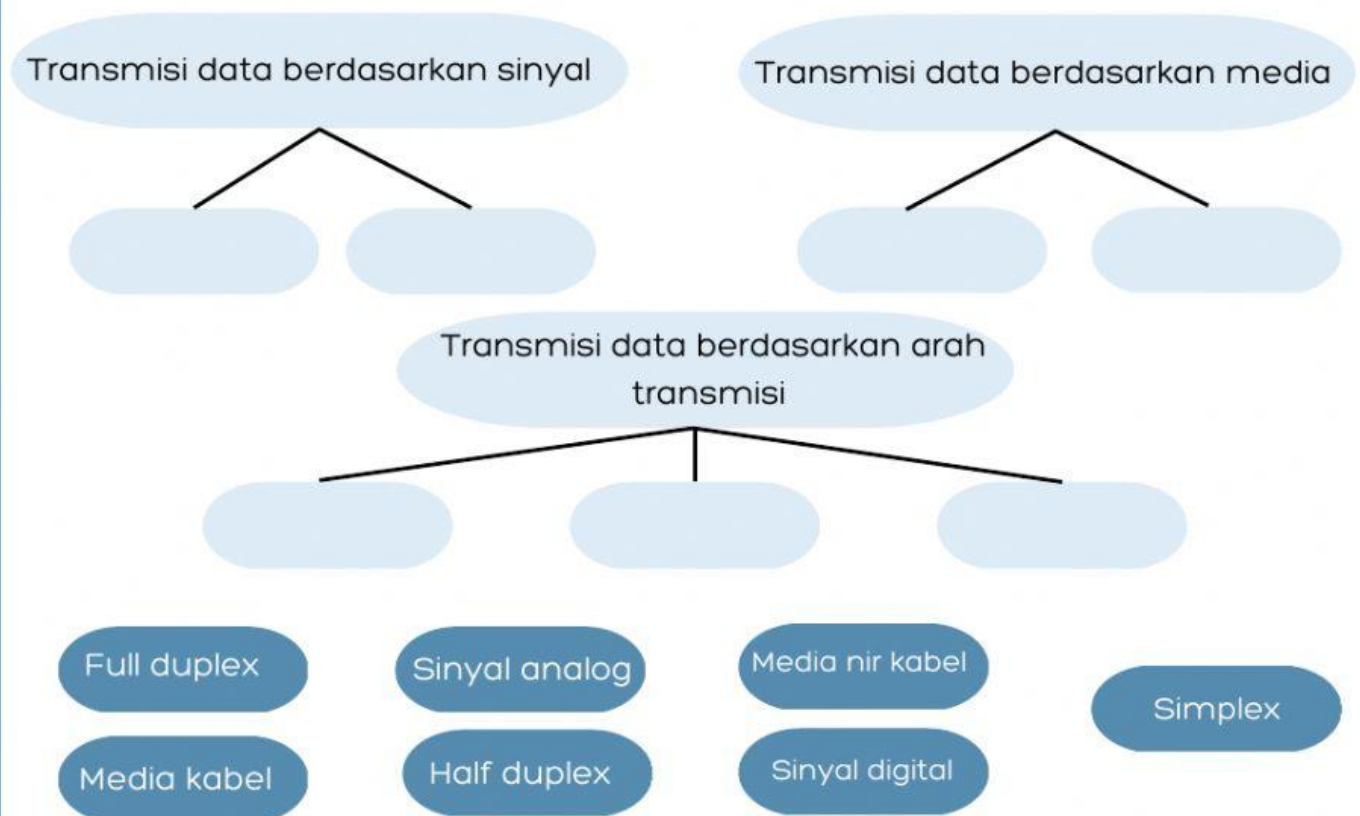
Transmisi data berdasarkan sinyal

Transmisi data berdasarkan media

Transmisi data berdasarkan arah transmisi

Full duplex

Sinyal analog

Media nir kabel

Simplex

Media kabel

Half duplex

Sinyal digital